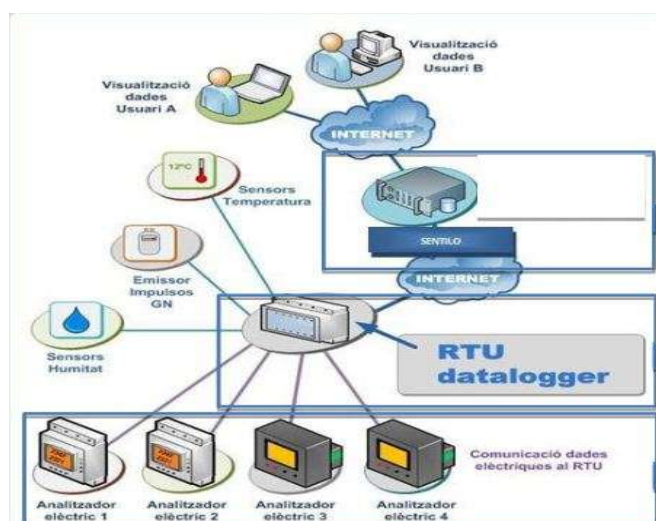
Visualització dades Usuari B

Visualització dades Usuari A

INTERNET

12°C

Sensors Temperatura

SENTILO

INTERNET

Emissor Impulsos GN

Sensors Humitat

RTU datalogger

Comunicació dades elèctriques al RTU

Analitzador elèctric 1

Analitzador elèctric 2

Analitzador elèctric 3

Analitzador elèctric 4